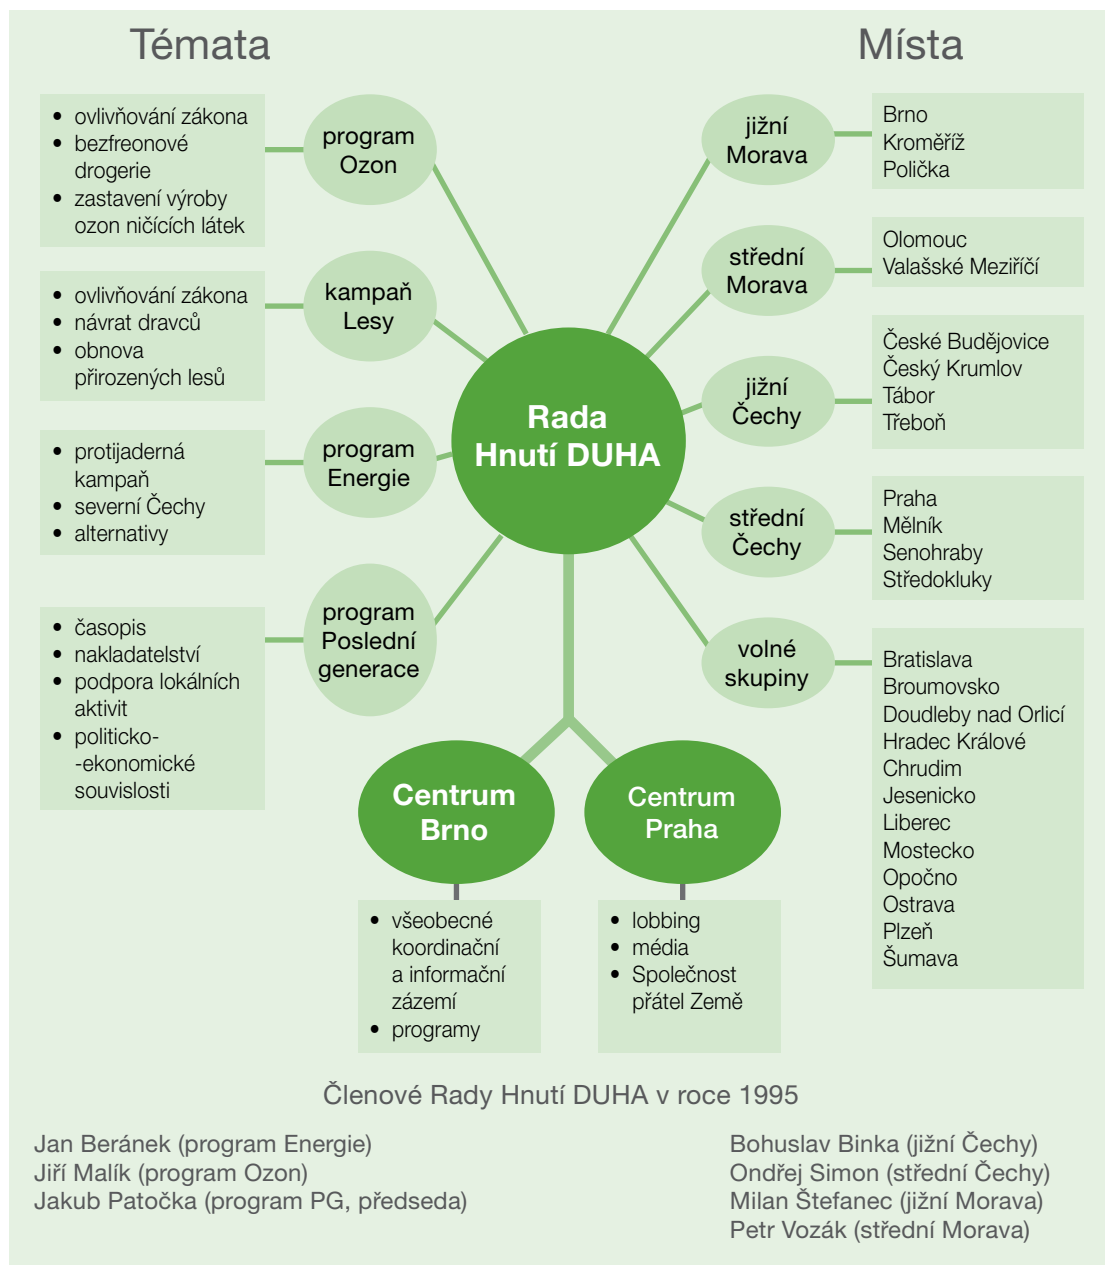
Témata

Místa

- ovlivňování zákona
- bezfreonové drogerie
- zastavení výroby ozon ničících látek

program Ozon

- ovlivňování zákona
- návrat dravců
- obnova přirozených lesů

kampaň Lesy

- protijaderná kampaň
- severní Čechy
- alternativy

program Energie

- časopis
- nakladatelství
- podpora lokálních aktivit
- politicko--ekonomické souvislosti

program Poslední generace

Rada Hnutí DUHA

jižní Morava

Brno
Kroměříž
Polička

střední Morava

Olomouc
Valašské Meziříčí

jižní Čechy

České Budějovice
Český Krumlov
Tábor
Třeboň

střední Čechy

Praha
Mělník
Senohraby
Středokluky

volné skupiny

Bratislava
Broumovsko
Doudleby nad Orlicí
Hradec Králové
Chrudim
Jesenicko
Liberec
Mostecko
Opočno
Ostrava
Plzeň
Šumava

Centrum Brno

- všeobecné koordinační a informační zázemí
- programy

Centrum Praha

- lobbing
- média
- Společnost přátel Země

Členové Rady Hnutí DUHA v roce 1995

Jan Beránek (program Energie)
Jiří Malík (program Ozon)
Jakub Patočka (program PG, předseda)

Bohuslav Binka (jižní Čechy)
Ondřej Simon (střední Čechy)
Milan Štefanec (jižní Morava)
Petr Vozák (střední Morava)